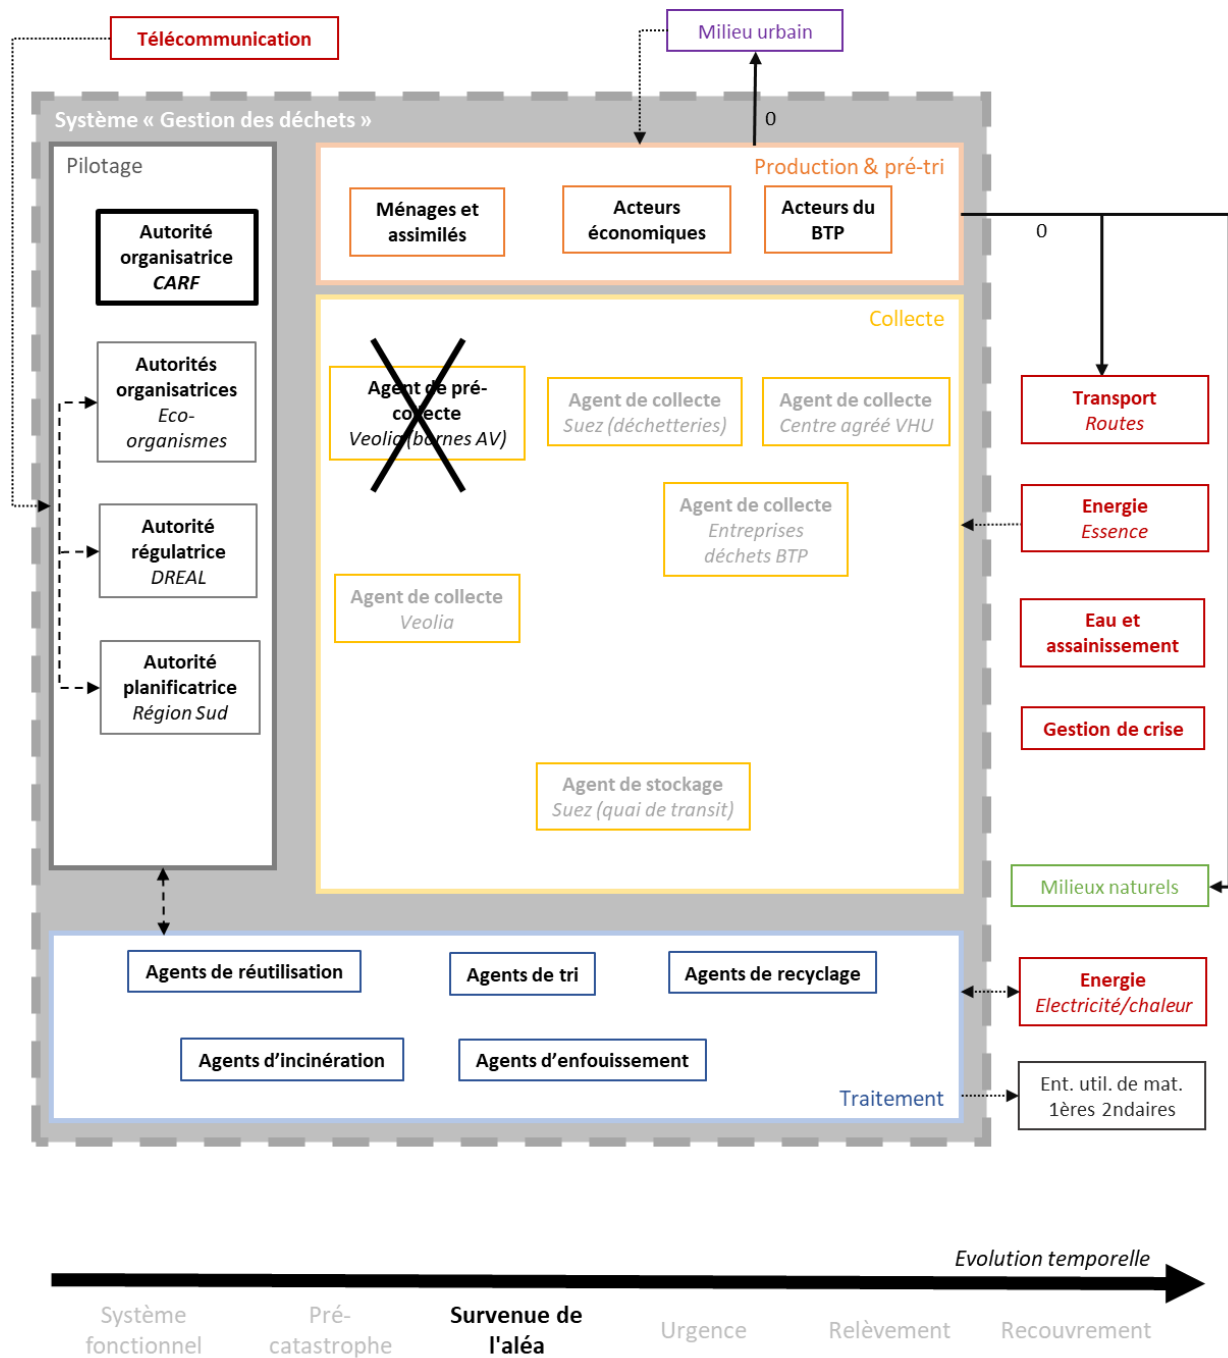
Télécommunication

Milieu urbain

0

Système « Gestion des déchets »

Pilotage

Autorité organisatrice
CARF

Autorités organisatrices
Eco-organismes

Autorité régulatrice
DREAL

Autorité planificatrice
Région Sud

Production & pré-tri

Ménages et assimilés

Acteurs économiques

Acteurs du BTP

0

Collecte

Agent de pré-collecte
Veolia (bornes AV)

Agent de collecte
Suez (déchetteries)

Agent de collecte
Centre agréé VHU

Agent de collecte
Entreprises déchets BTP

Agent de collecte
Veolia

Agent de stockage
Suez (quai de transit)

Transport
Routes

Energie
Essence

Eau et assainissement

Gestion de crise

Milieux naturels

Agents de réutilisation

Agents de tri

Agents de recyclage

Agents d’incinération

Agents d’enfouissement

Traitement

Energie
Electricité/chaleur

Ent. util. de mat. 1ères 2ndaires

Evolution temporelle

Système fonctionnel

Pré-catastrophe

Survenue de l'aléa

Urgence

Relèvement

Recouvrement